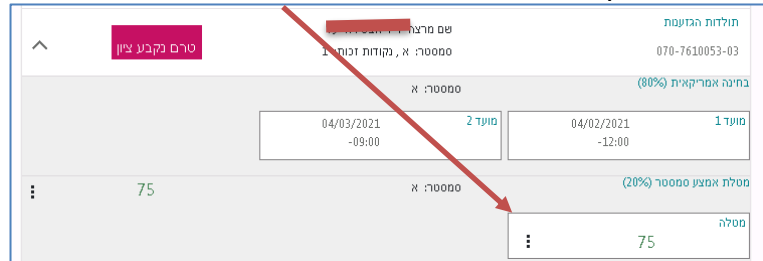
תולדות הגזענות
070-7610053-03
שם מרצה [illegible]
סמסטר: א , נקודות זכות: 1
טרם נקבע ציון

בחינה אמריקאית (80%)
סמסטר: א
מועד 1
04/02/2021
-12:00
מועד 2
04/03/2021
-09:00

מטלת אמצע סמסטר (20%)
סמסטר: א
75
מטלה
75